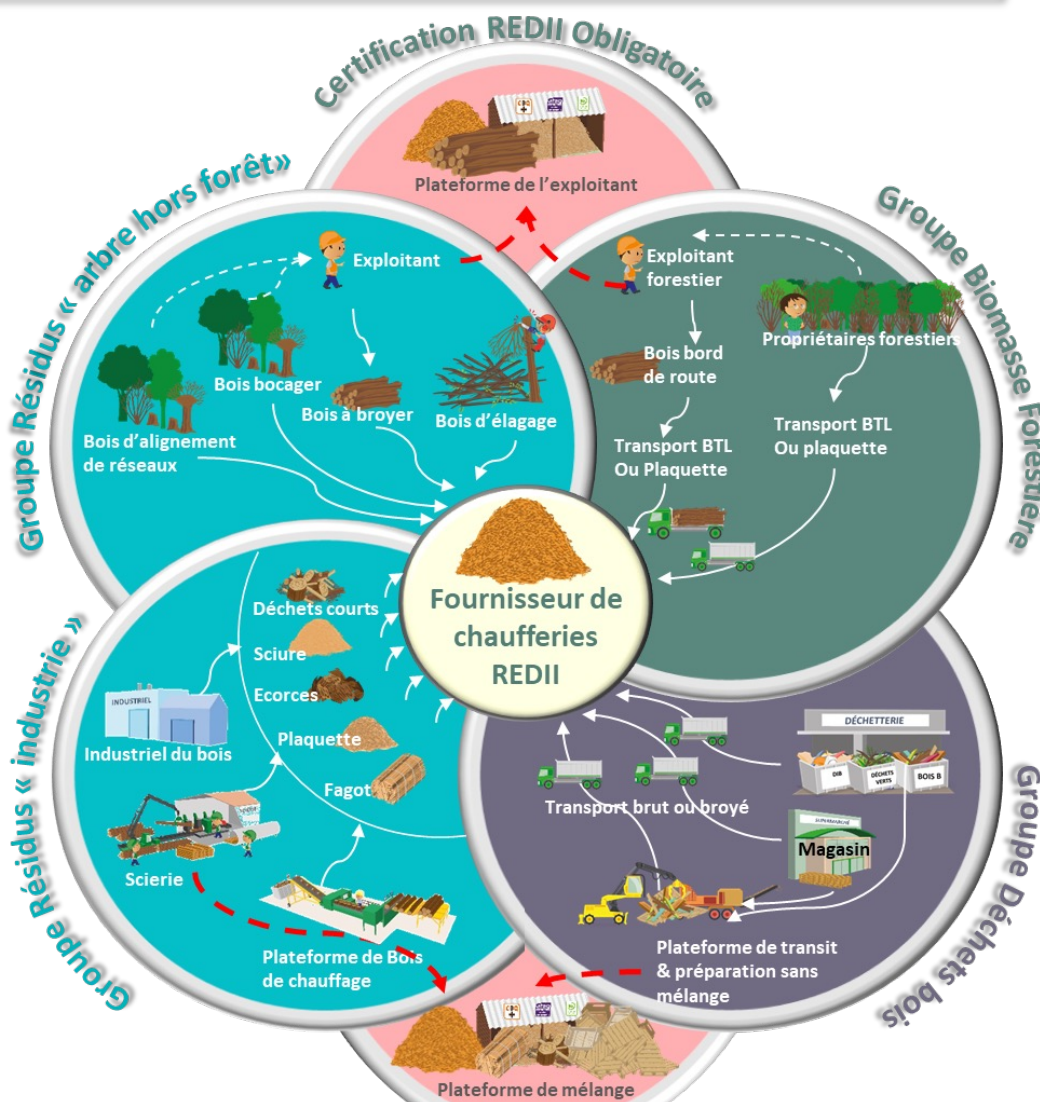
Certification REDII Obligatoire

Plateforme de l'exploitant

Groupe Résidus « arbre hors forêt»

Exploitant

Bois bocager

Bois à broyer

Bois d'élagage

Bois d'alignement de réseaux

Groupe Biomasse Forestière

Exploitant forestier

Propriétaires forestiers

Bois bord de route

Transport BTL Ou Plaquette

Transport BTL Ou plaquette

Fournisseur de chaufferies REDII

Groupe Résidus « industrie »

Déchets courts

Sciure

Ecorces

Plaquette

Fagot

INDUSTRIEL

Industriel du bois

Scierie

Plateforme de Bois de chauffage

Groupe Déchets bois

DÉCHETTERIE

DIB

DÉCHETS VERTS

BOIS B

Transport brut ou broyé

Magasin

Plateforme de transit & préparation sans mélange

Plateforme de mélange